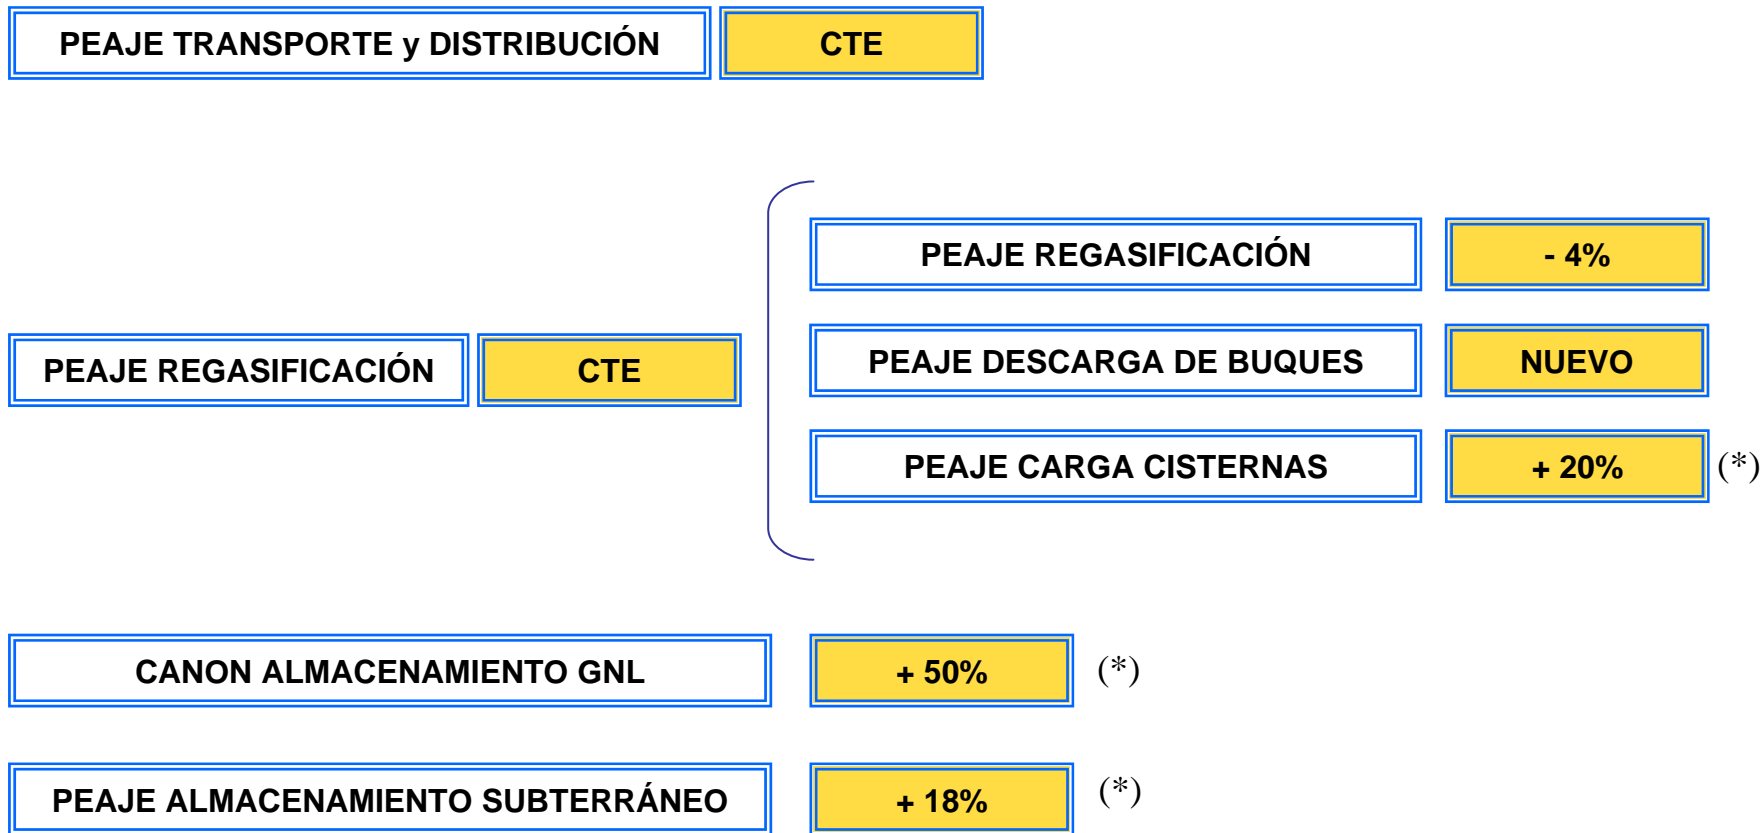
PEAJE TRANSPORTE y DISTRIBUCIÓN

CTE

PEAJE REGASIFICACIÓN

CTE

PEAJE REGASIFICACIÓN

- 4%

PEAJE DESCARGA DE BUQUES

NUEVO

PEAJE CARGA CISTERNAS

+ 20%

(*)

CANON ALMACENAMIENTO GNL

+ 50%

(*)

PEAJE ALMACENAMIENTO SUBTERRÁNEO

+ 18%

(*)